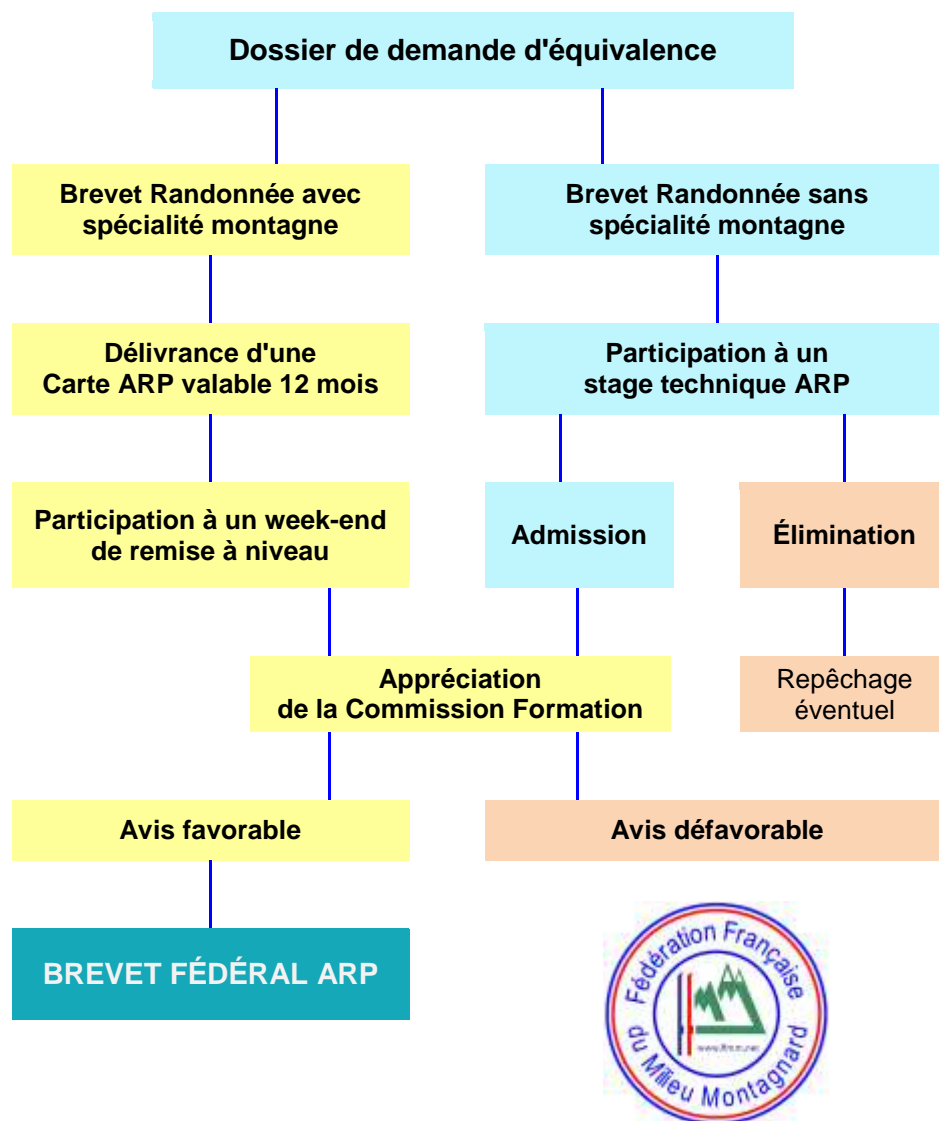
Dossier de demande d'équivalence

Brevet Randonnée avec spécialité montagne

Brevet Randonnée sans spécialité montagne

Délivrance d'une Carte ARP valable 12 mois

Participation à un stage technique ARP

Participation à un week-end de remise à niveau

Admission

Élimination

Appréciation de la Commission Formation

Repêchage éventuel

Avis favorable

Avis défavorable

BREVET FÉDÉRAL ARP

Fédération Française du Milieu Montagnard

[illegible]